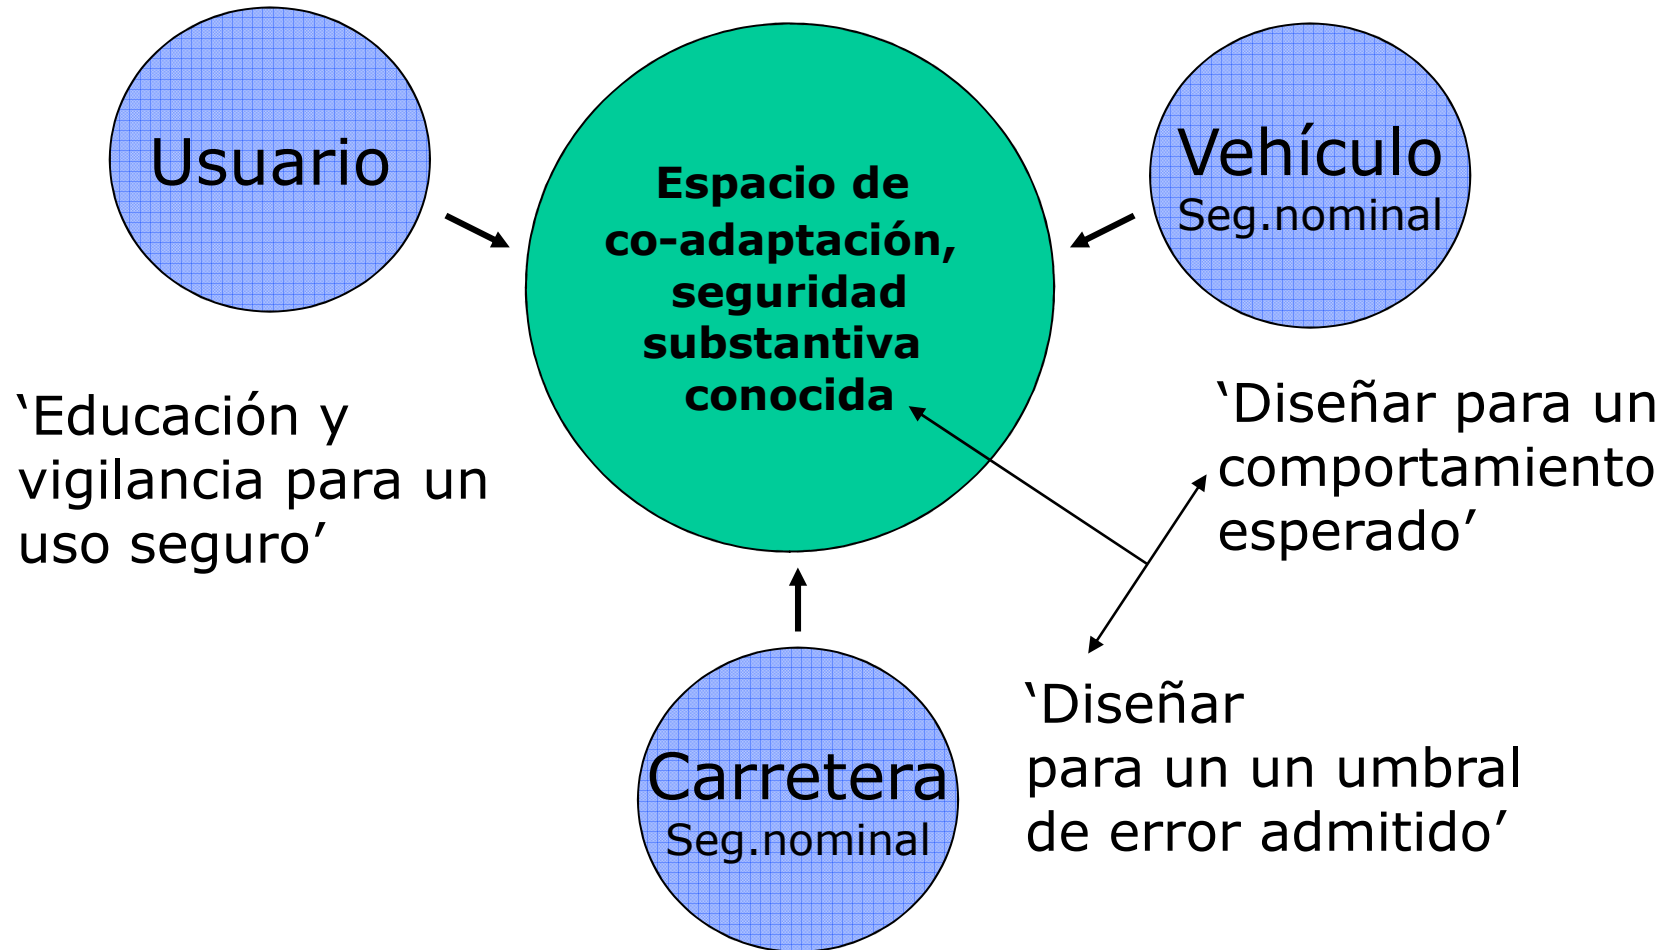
Usuario

Espacio de co-adaptación, seguridad substantiva conocida

Vehículo
Seg.nominal

‘Educación y vigilancia para un uso seguro’

‘Diseñar para un comportamiento esperado’

Carretera
Seg.nominal

‘Diseñar
para un un umbral de error admitido’